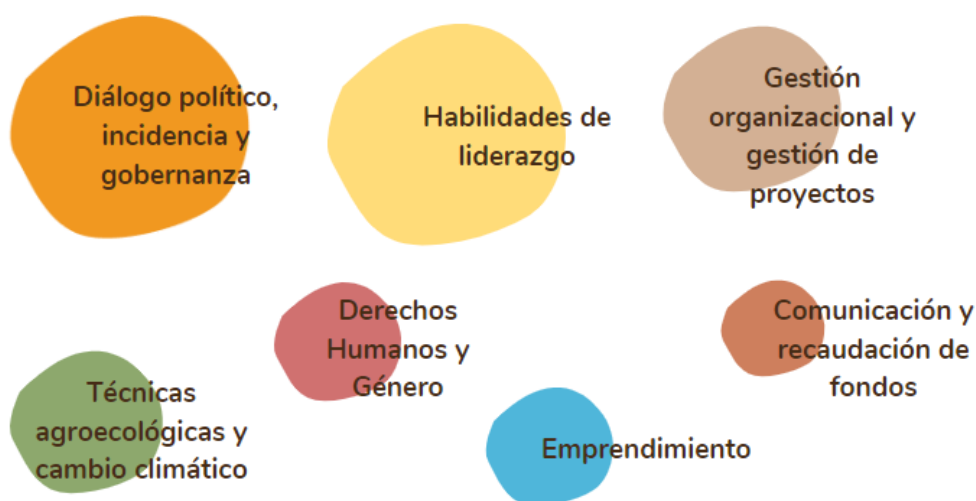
Diálogo político, incidencia y gobernanza

Habilidades de liderazgo

Gestión organizacional y gestión de proyectos

Derechos Humanos y Género

Comunicación y recaudación de fondos

Técnicas agroecológicas y cambio climático

Emprendimiento